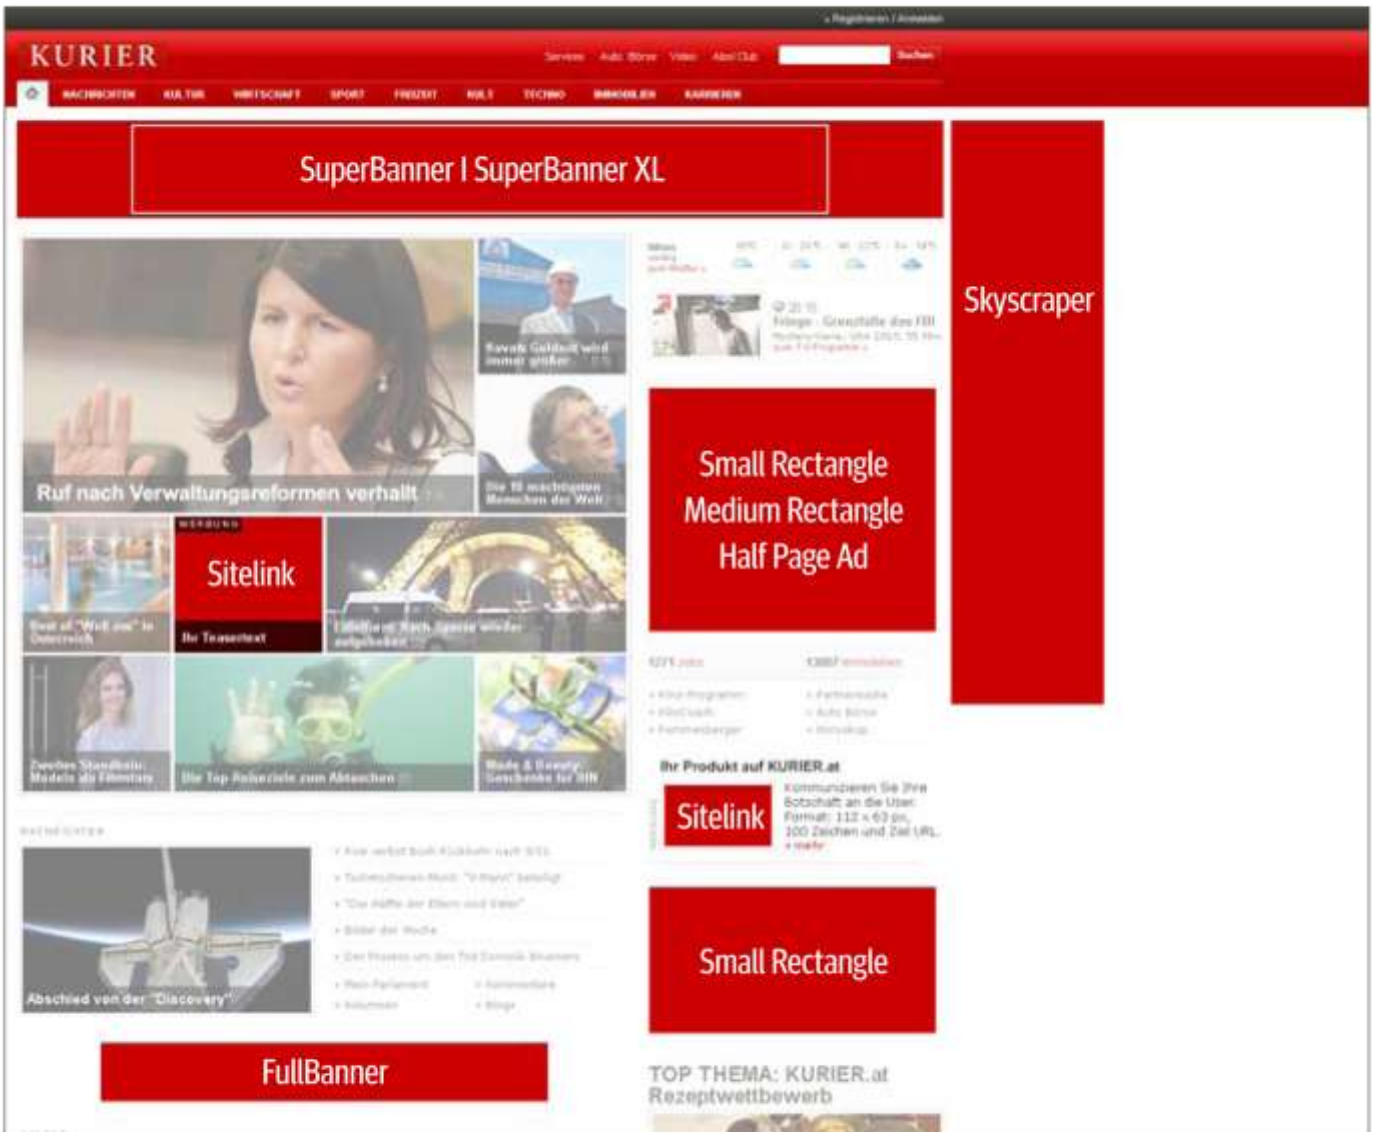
» Registrieren / Anmelden

KURIER

Services Auto Börse Video Abo Club Suchen

NACHRICHTEN KULTUR WIRTSCHAFT SPORT FREIZEIT KULT TECHNO IMMOBILIEN KARRIEREN

SuperBanner I SuperBanner XL

Skyscraper

Ruf nach Verwaltungsreformen verhallt

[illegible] Geldwelt wird immer größer

Die 10 mächtigsten Menschen der Welt

Best of "Welt aus" in Österreich

WERBUNG

Sitelink

Ihr Teasertext

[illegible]

Zweites Standbein: Models als Filmstars

Die Top Reiseziele zum Abtauchen

Mode & Beauty: Geschenke für IHN

Small Rectangle
Medium Rectangle
Half Page Ad

Ihr Produkt auf KURIER.at

Sitelink

Kommunizieren Sie Ihre Botschaft an die User. Format: 112 x 63 px, 100 Zeichen und Ziel URL
» mehr

NACHRICHTEN

Abschied von der "Discovery"

Small Rectangle

FullBanner

TOP THEMA: KURIER.at Rezeptwettbewerb